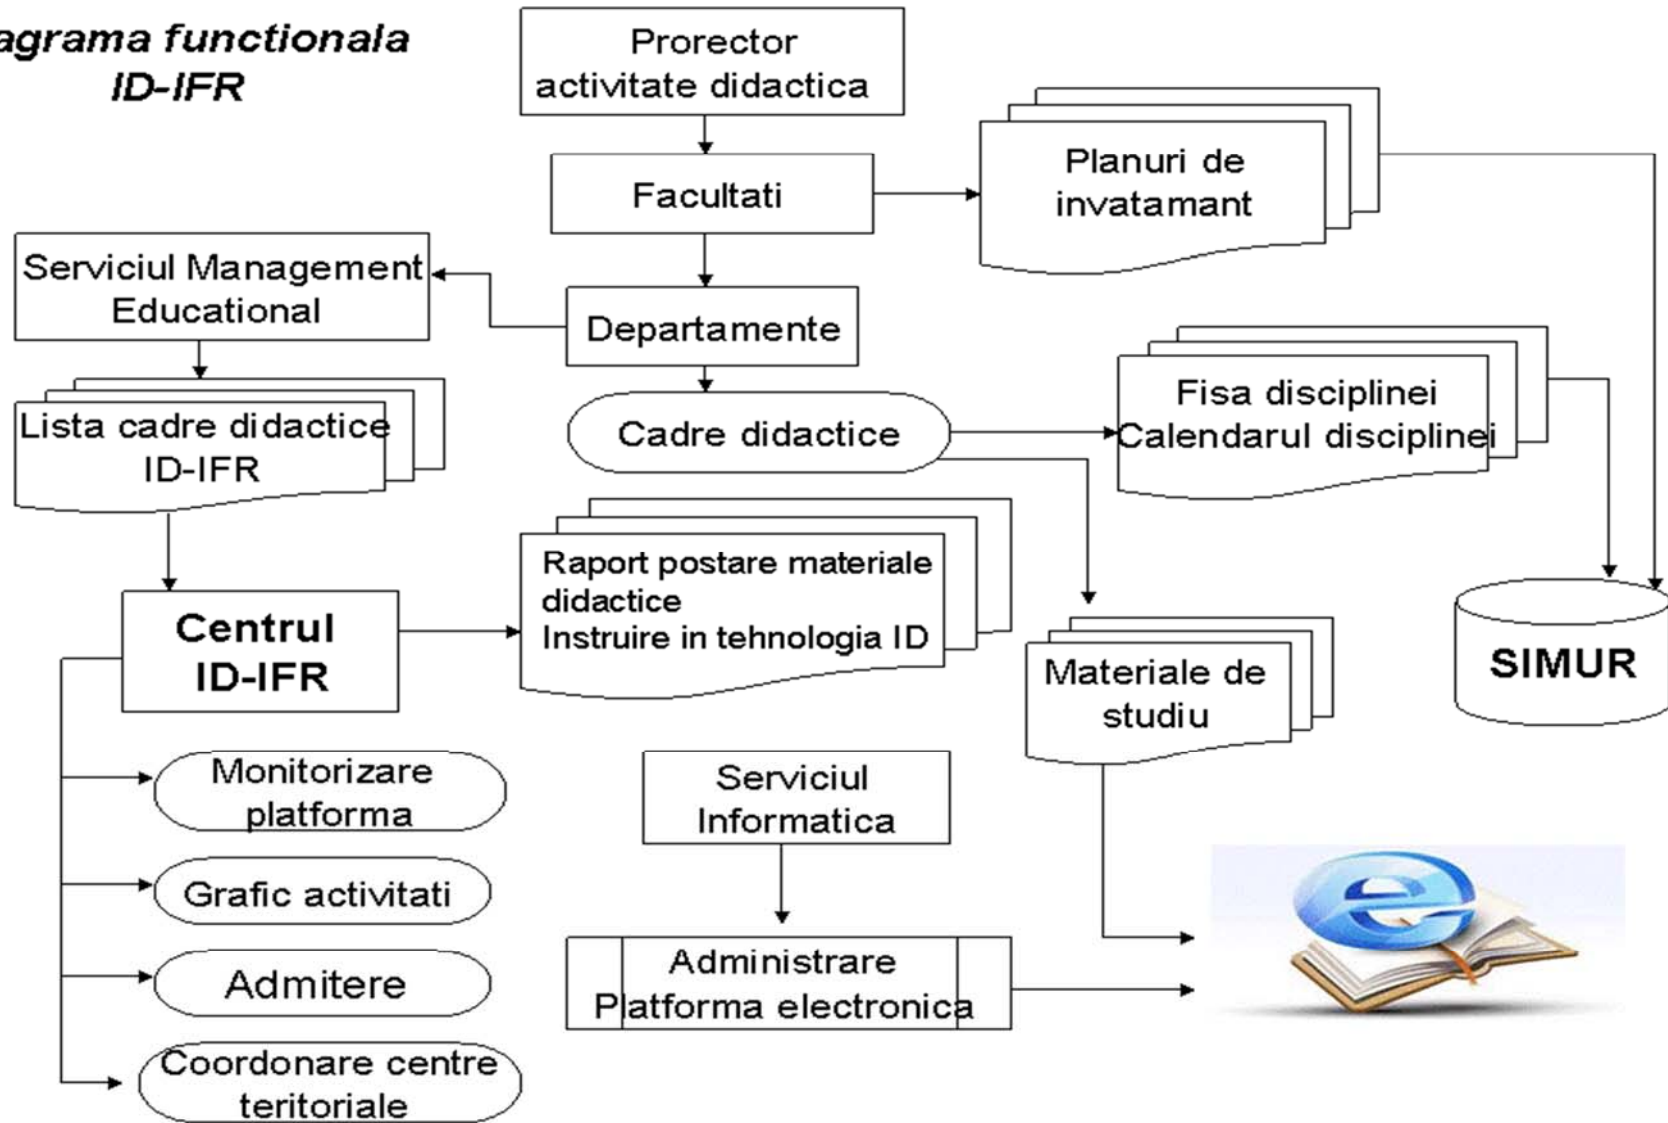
agrama functionala ID-IFR

Prorector activitate didactica

Facultati

Planuri de invatamant

Serviciul Management Educational

Departamente

Lista cadre didactice ID-IFR

Cadre didactice

Fisa disciplinei Calendarul disciplinei

Raport postare materiale didactice
Instruire in tehnologia ID

Centrul ID-IFR

Materiale de studiu

SIMUR

Monitorizare platforma

Serviciul Informatica

Grafic activitati

Admitere

Administrare Platforma electronica

Coordonare centre teritoriale